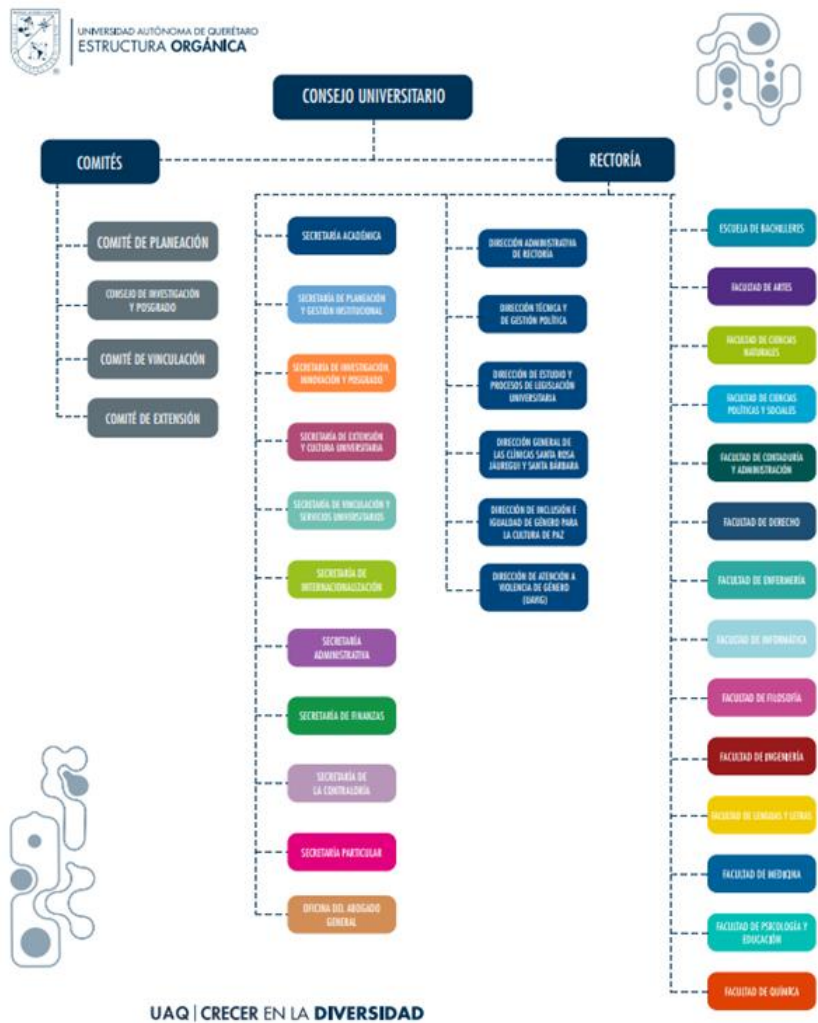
UNIVERSIDAD AUTÓNOMA DE QUERÉTARO
ESTRUCTURA ORGÁNICA

CONSEJO UNIVERSITARIO

COMITÉS

RECTORÍA

COMITÉ DE PLANEACIÓN

CONSEJO DE INVESTIGACIÓN Y POSGRADO

COMITÉ DE VINCULACIÓN

COMITÉ DE EXTENSIÓN

SECRETARÍA ACADÉMICA

SECRETARÍA DE PLANEACIÓN Y GESTIÓN INSTITUCIONAL

SECRETARÍA DE INVESTIGACIÓN, INNOVACIÓN Y POSGRADO

SECRETARÍA DE EXTENSIÓN Y CULTURA UNIVERSITARIA

SECRETARÍA DE VINCULACIÓN Y SERVICIOS UNIVERSITARIOS

SECRETARÍA DE INTERNACIONALIZACIÓN

SECRETARÍA ADMINISTRATIVA

SECRETARÍA DE FINANZAS

SECRETARÍA DE LA CONTRALORÍA

SECRETARÍA PARTICULAR

OFICINA DEL ABOGADO GENERAL

DIRECCIÓN ADMINISTRATIVA DE RECTORÍA

DIRECCIÓN TÉCNICA Y DE GESTIÓN POLÍTICA

DIRECCIÓN DE ESTUDIO Y PROCESOS DE LEGISLACIÓN UNIVERSITARIA

DIRECCIÓN GENERAL DE LAS CLÍNICAS SANTA ROSA JÁUREGUI Y SANTA BÁRBARA

DIRECCIÓN DE INCLUSIÓN E IGUALDAD DE GÉNERO PARA LA CULTURA DE PAZ

DIRECCIÓN DE ATENCIÓN A VIOLENCIA DE GÉNERO (DAVIG)

ESCUELA DE BACHILLERES

FACULTAD DE ARTES

FACULTAD DE CIENCIAS NATURALES

FACULTAD DE CIENCIAS POLÍTICAS Y SOCIALES

FACULTAD DE CONTADURÍA Y ADMINISTRACIÓN

FACULTAD DE DERECHO

FACULTAD DE ENFERMERÍA

FACULTAD DE INFORMÁTICA

FACULTAD DE FILOSOFÍA

FACULTAD DE INGENIERÍA

FACULTAD DE LENGUAS Y LETRAS

FACULTAD DE MEDICINA

FACULTAD DE PSICOLOGÍA Y EDUCACIÓN

FACULTAD DE QUÍMICA

UAQ | CRECER EN LA DIVERSIDAD